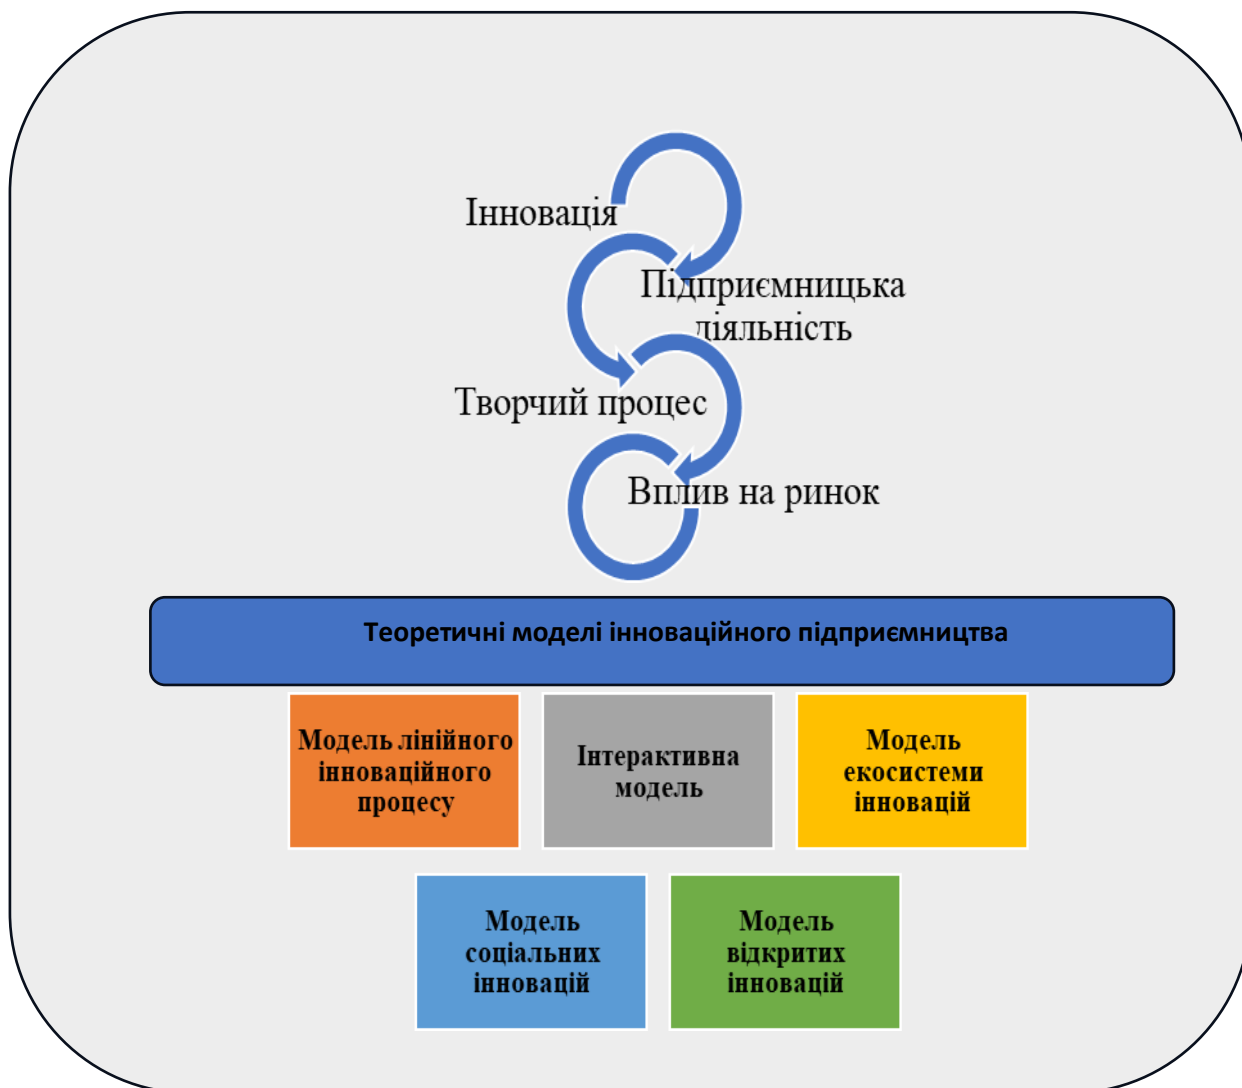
Інновація

Підприємницька діяльність

Творчий процес

Вплив на ринок

Теоретичні моделі інноваційного підприємництва

Модель лінійного інноваційного процесу

Інтерактивна модель

Модель екосистеми інновацій

Модель соціальних інновацій

Модель відкритих інновацій